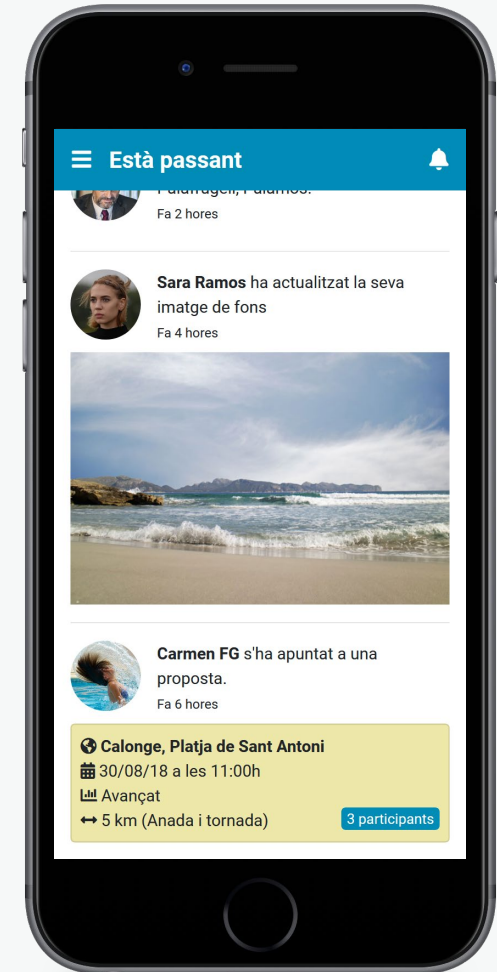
Està passant

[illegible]

Fa 2 hores

Sara Ramos ha actualitzat la seva imatge de fons

Fa 4 hores

Carmen FG s'ha apuntat a una proposta.

Fa 6 hores

Calonge, Platja de Sant Antoni
30/08/18 a les 11:00h
Avançat
5 km (Anada i tornada)
3 participants